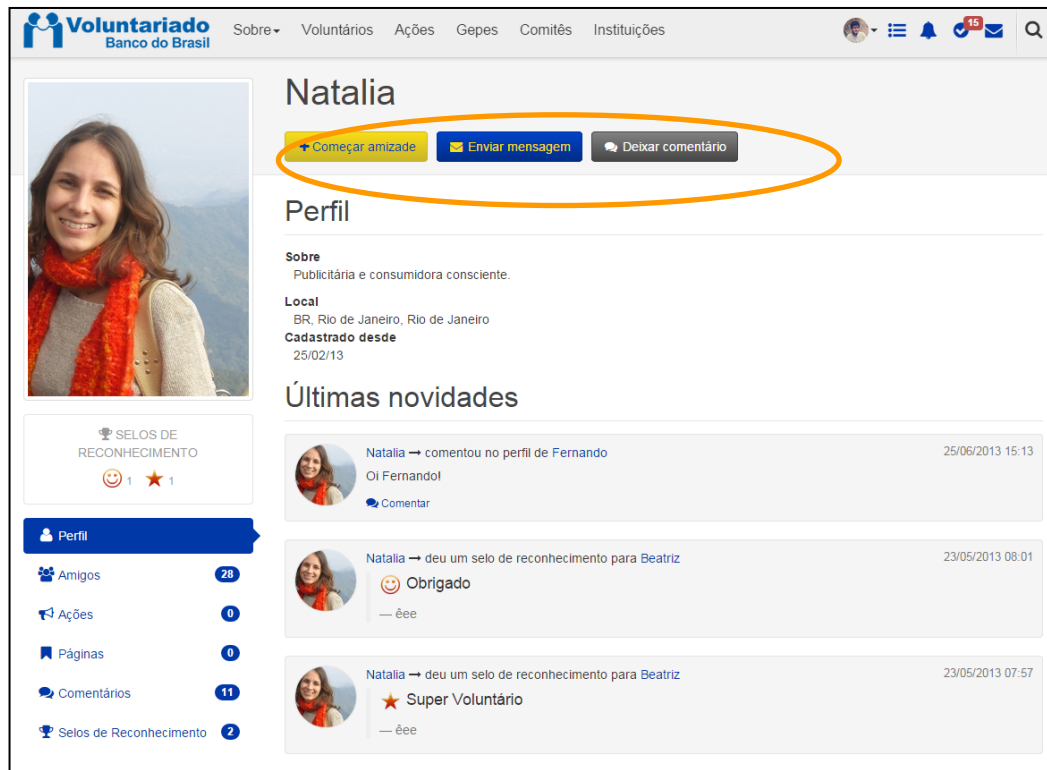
Voluntariado Banco do Brasil Sobre Voluntários Ações Gepes Comitês Instituições 15

Natalia

Começar amizade Enviar mensagem Deixar comentário

SELOS DE RECONHECIMENTO
1 1

Perfil
Amigos 28
Ações 0
Páginas 0
Comentários 11
Selos de Reconhecimento 2

Perfil

Sobre
Publicitária e consumidora consciente.

Local
BR, Rio de Janeiro, Rio de Janeiro

Cadastrado desde
25/02/13

Últimas novidades

Natalia ➞ comentou no perfil de Fernando 25/06/2013 15:13
Oi Fernando!
Comentar

Natalia ➞ deu um selo de reconhecimento para Beatriz 23/05/2013 08:01
Obrigado
— êee

Natalia ➞ deu um selo de reconhecimento para Beatriz 23/05/2013 07:57
Super Voluntário
— êee